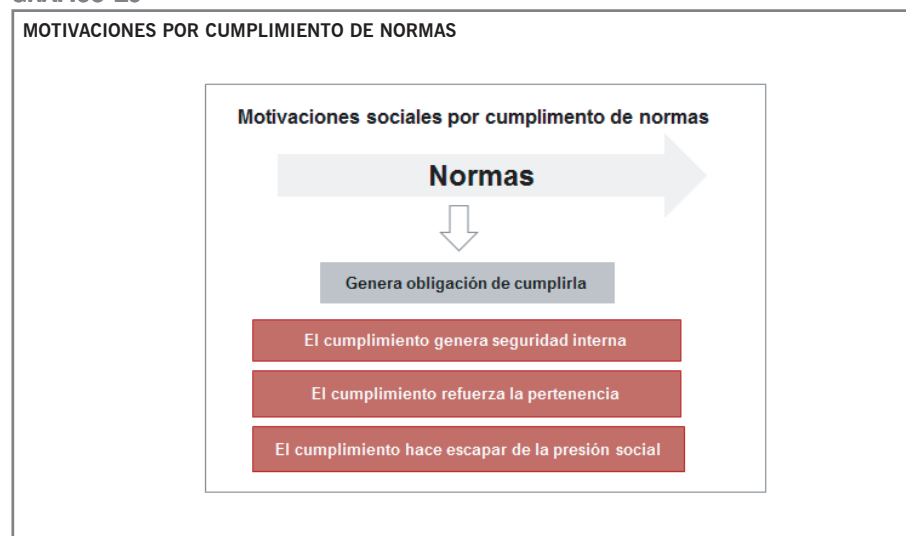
GRÁFICO 23

MOTIVACIONES POR CUMPLIMIENTO DE NORMAS

Motivaciones sociales por cumplimento de normas

Normas

Genera obligación de cumplirla

El cumplimiento genera seguridad interna

El cumplimiento refuerza la pertenencia

El cumplimiento hace escapar de la presión social